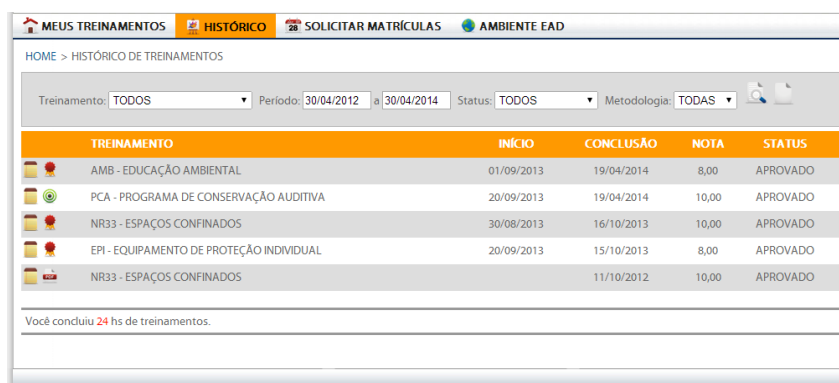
MEUS TREINAMENTOS HISTÓRICO 28 SOLICITAR MATRÍCULAS AMBIENTE EAD

HOME > HISTÓRICO DE TREINAMENTOS

Treinamento: TODOS Período: 30/04/2012 a 30/04/2014 Status: TODOS Metodologia: TODAS

| TREINAMENTO | INÍCIO | CONCLUSÃO | NOTA | STATUS |
|---|---|---|---|---|
| AMB - EDUCAÇÃO AMBIENTAL | 01/09/2013 | 19/04/2014 | 8,00 | APROVADO |
| PCA - PROGRAMA DE CONSERVAÇÃO AUDITIVA | 20/09/2013 | 19/04/2014 | 10,00 | APROVADO |
| NR33 - ESPAÇOS CONFINADOS | 30/08/2013 | 16/10/2013 | 10,00 | APROVADO |
| EPI - EQUIPAMENTO DE PROTEÇÃO INDIVIDUAL | 20/09/2013 | 15/10/2013 | 8,00 | APROVADO |
| NR33 - ESPAÇOS CONFINADOS | | 11/10/2012 | 10,00 | APROVADO |

Você concluiu 24 hs de treinamentos.